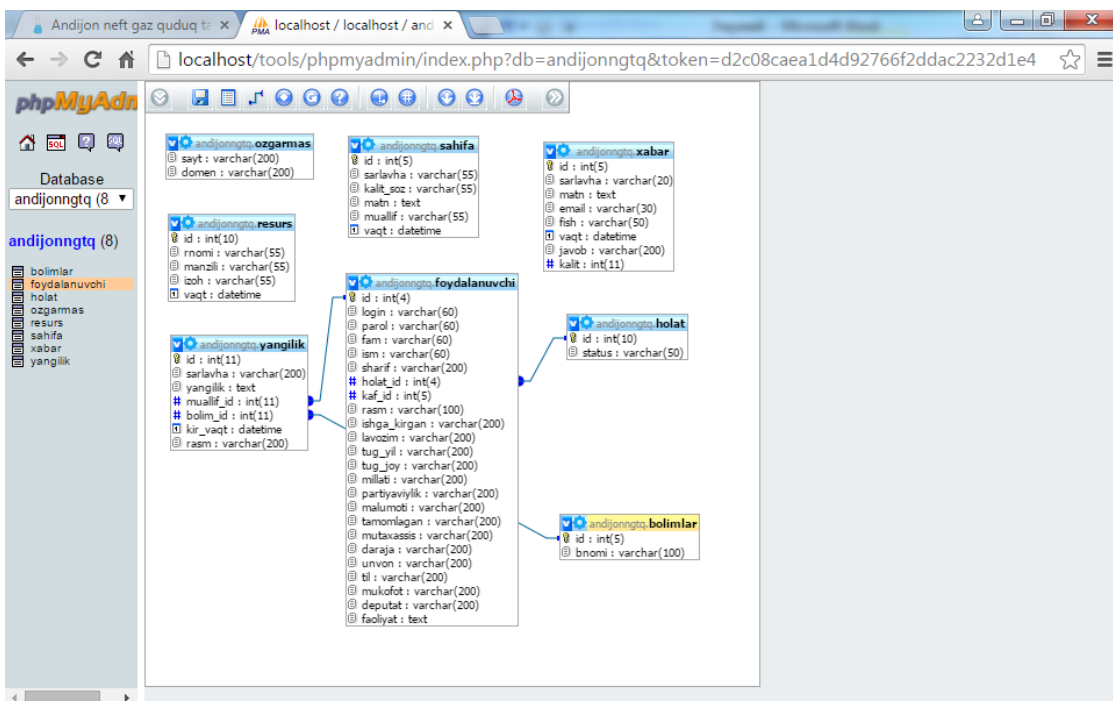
Andijon neft gaz quduq ta ×
localhost / localhost / and ×

localhost/tools/phpmyadmin/index.php?db=andijonngtq&token=d2c08caea1d4d92766f2ddac2232d1e4

phpMyAdn

Database
andijonngtq (8

andijonngtq (8)

bolimlar
foydalanuvchi
holat
ozgarmas
resurs
sahifa
xabar
yangilik

andijonngtq.ozgarmas
sayt : varchar(200)
domen : varchar(200)

andijonngtq.sahifa
id : int(5)
sarlavha : varchar(55)
kalit_soz : varchar(55)
matn : text
muallif : varchar(55)
vaqt : datetime

andijonngtq.xabar
id : int(5)
sarlavha : varchar(20)
matn : text
email : varchar(30)
fish : varchar(50)
vaqt : datetime
javob : varchar(200)
kalit : int(11)

andijonngtq.resurs
id : int(10)
rnomi : varchar(55)
manzili : varchar(55)
izoh : varchar(55)
vaqt : datetime

andijonngtq.foydalanuvchi
id : int(4)
login : varchar(60)
parol : varchar(60)
fam : varchar(60)
ism : varchar(60)
sharif : varchar(200)
holat_id : int(4)
kaf_id : int(5)
rasm : varchar(100)
ishga_kirgan : varchar(200)
lavozim : varchar(200)
tug_yil : varchar(200)
tug_joy : varchar(200)
millati : varchar(200)
partiyaviylik : varchar(200)
malumoti : varchar(200)
tamomlagan : varchar(200)
mutaxassis : varchar(200)
daraja : varchar(200)
unvon : varchar(200)
til : varchar(200)
mukofot : varchar(200)
deputat : varchar(200)
faoliyat : text

andijonngtq.holat
id : int(10)
status : varchar(50)

andijonngtq.yangilik
id : int(11)
sarlavha : varchar(200)
yangilik : text
muallif_id : int(11)
bolim_id : int(11)
kir_vaqt : datetime
rasm : varchar(200)

andijonngtq.bolimlar
id : int(5)
bnomi : varchar(100)